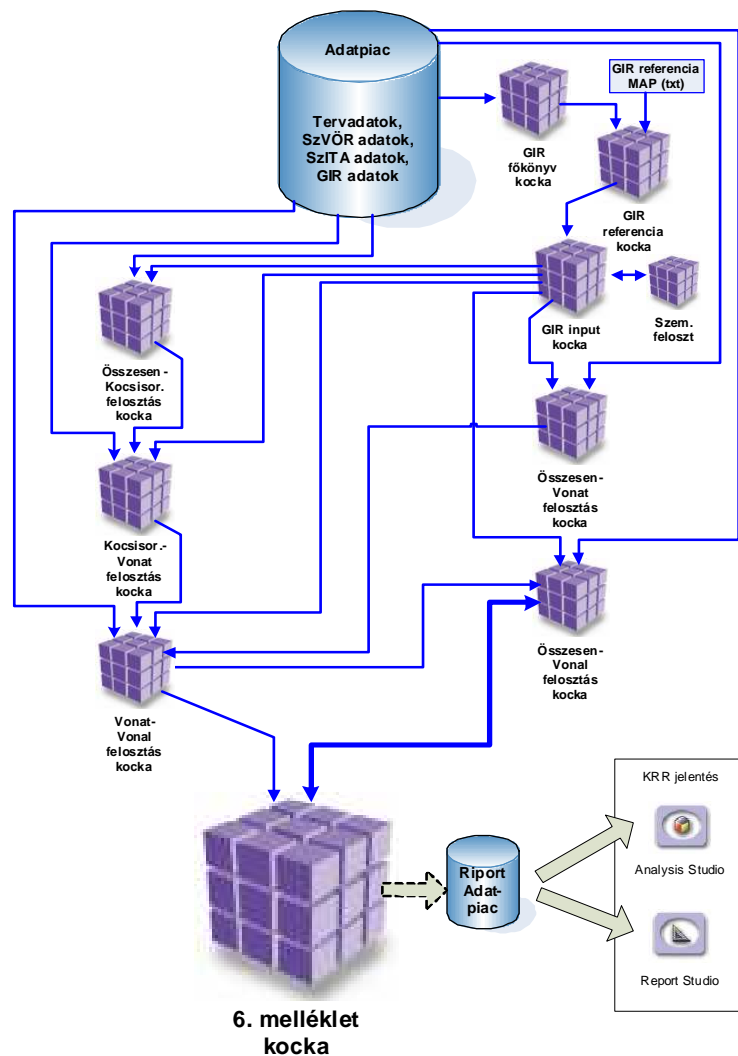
Adatpiac

Tervadatok, SzVÖR adatok, SzITA adatok, GIR adatok

GIR főkönyv kocka

GIR referencia MAP (txt)

GIR referencia kocka

GIR input kocka

Szem. feloszt

Összesen - Kocsisor. felosztás kocka

Összesen- Vonat felosztás kocka

Kocsisor.- Vonat felosztás kocka

Összesen- Vonal felosztás kocka

Vonat- Vonal felosztás kocka

KRR jelentés

Riport Adat- piac

Analysis Studio

Report Studio

6. melléklet kocka